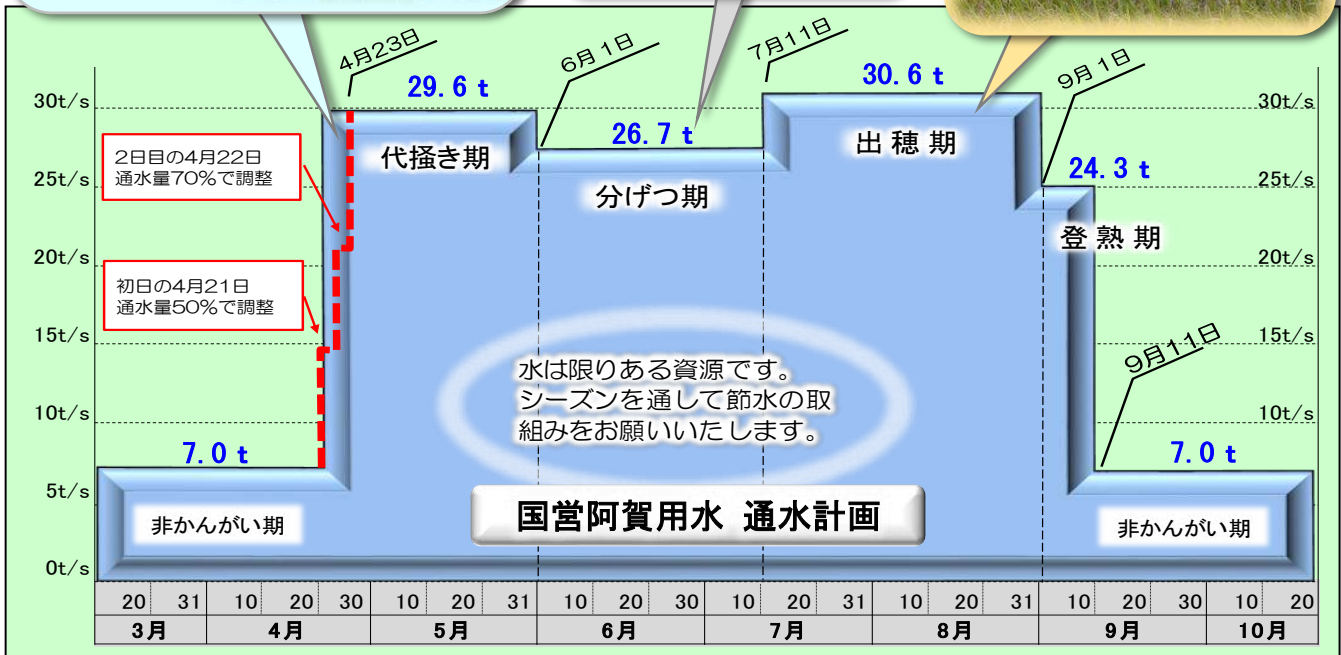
4月23日
6月1日
7月11日
9月1日
30t/s
25t/s
20t/s
15t/s
10t/s
5t/s
0t/s
30t/s
25t/s
20t/s
15t/s
10t/s
29.6 t
26.7 t
30.6 t
24.3 t
7.0 t
7.0 t
2日目の4月22日 通水量70%で調整
初日の4月21日 通水量50%で調整
代掻き期
分げつ期
出 穂 期
登 熟 期
9月11日
水は限りある資源です。 シーズンを通して節水の取組みをお願いいたします。
非かんがい期
国営阿賀用水 通水計画
非かんがい期

| 20 | 31 | 10 | 20 | 30 | 10 | 20 | 31 | 10 | 20 | 30 | 10 | 20 | 31 | 10 | 20 | 31 | 10 | 20 | 30 | 10 | 20 |
|---|---|---|---|---|---|---|---|---|---|---|---|---|---|---|---|---|---|---|---|---|---|
| 3月 | | 4月 | | | 5月 | | | 6月 | | | 7月 | | | 8月 | | | 9月 | | | 10月 | |